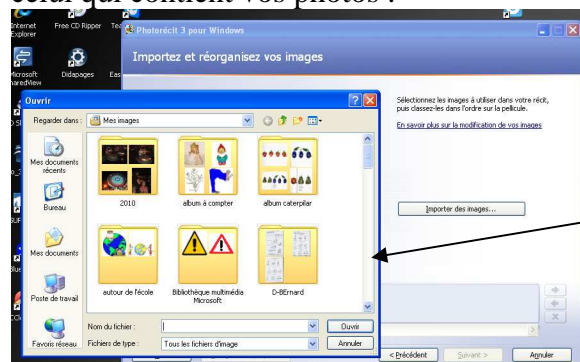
Cliquez contient vos photos :

Internet Explorer
Free CD Ripper
Microsoft SharedView
Didapages

Photorécit 3 pour Windows
Importez et réorganisez vos images

Sélectionnez les images à utiliser dans votre récit, puis classez-les dans l'ordre sur la pellicule.
En savoir plus sur la modification de vos images

Importer des images...

Ouvrir
Regarder dans : Mes images
Mes documents récents
Bureau
Mes documents
Poste de travail
Favoris réseau

2010
album à compter
album caterpillar
autour de l'école
Bibliothèque multimédia Microsoft
D-BErnard

Nom du fichier :
Fichiers de type : Tous les fichiers d'image
Ouvrir
Annuler

< Précédent
Suivant >
Annuler